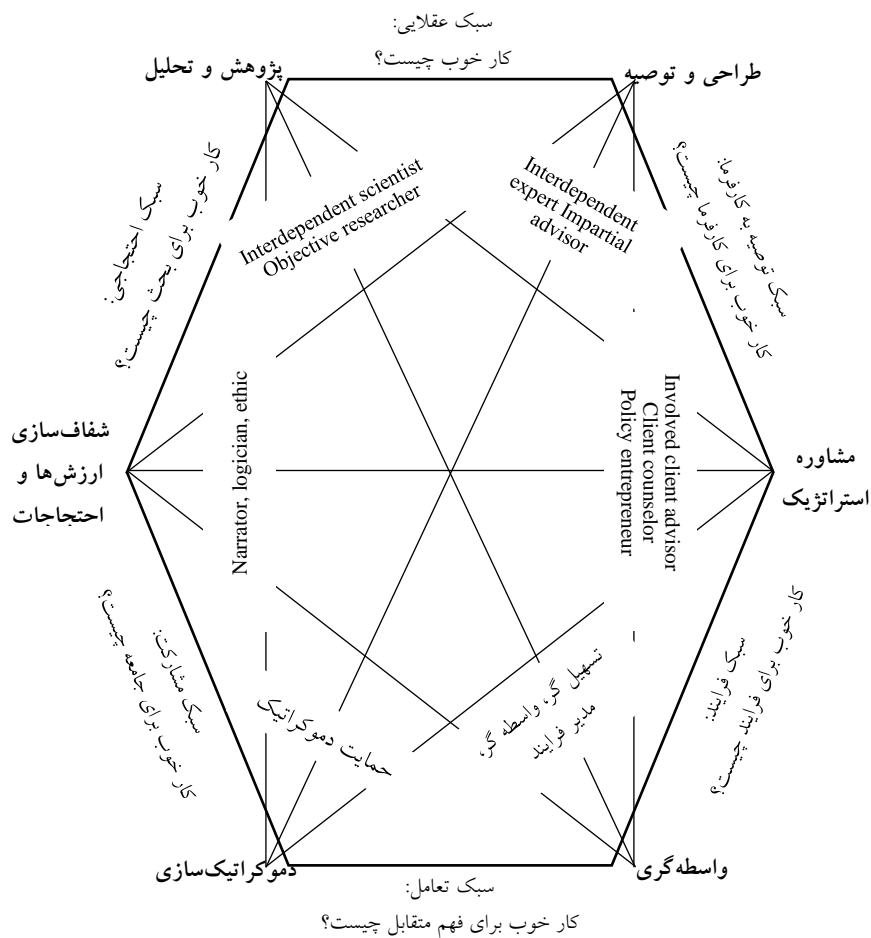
سبک عقلایی:
کار خوب چیست؟

پژوهش و تحلیل

طراحی و توصیه

سبک احتجاجی:
کار خوب برای بحث چیست؟

Interdependent scientist
Objective researcher

Interdependent expert Impartial advisor

سبک توصیه به کارفرما:
کار خوب برای کارفرما چیست؟

شفاف‌سازی ارزش‌ها و احتجاجات

Narrator, logician, ethic

Involved client advisor
Client counselor
Policy entrepreneur

مشاوره استراتژیک

سبک مشارکت:
کار خوب برای جامعه چیست؟

حمایت دموکراتیک

تسهیل گر، واسطه گر، مدیر فرایند

سبک فرایند:
کار خوب برای فرایند چیست؟

دموکراتیک‌سازی

واسطه‌گری

سبک تعامل:
کار خوب برای فهم متقابل چیست؟